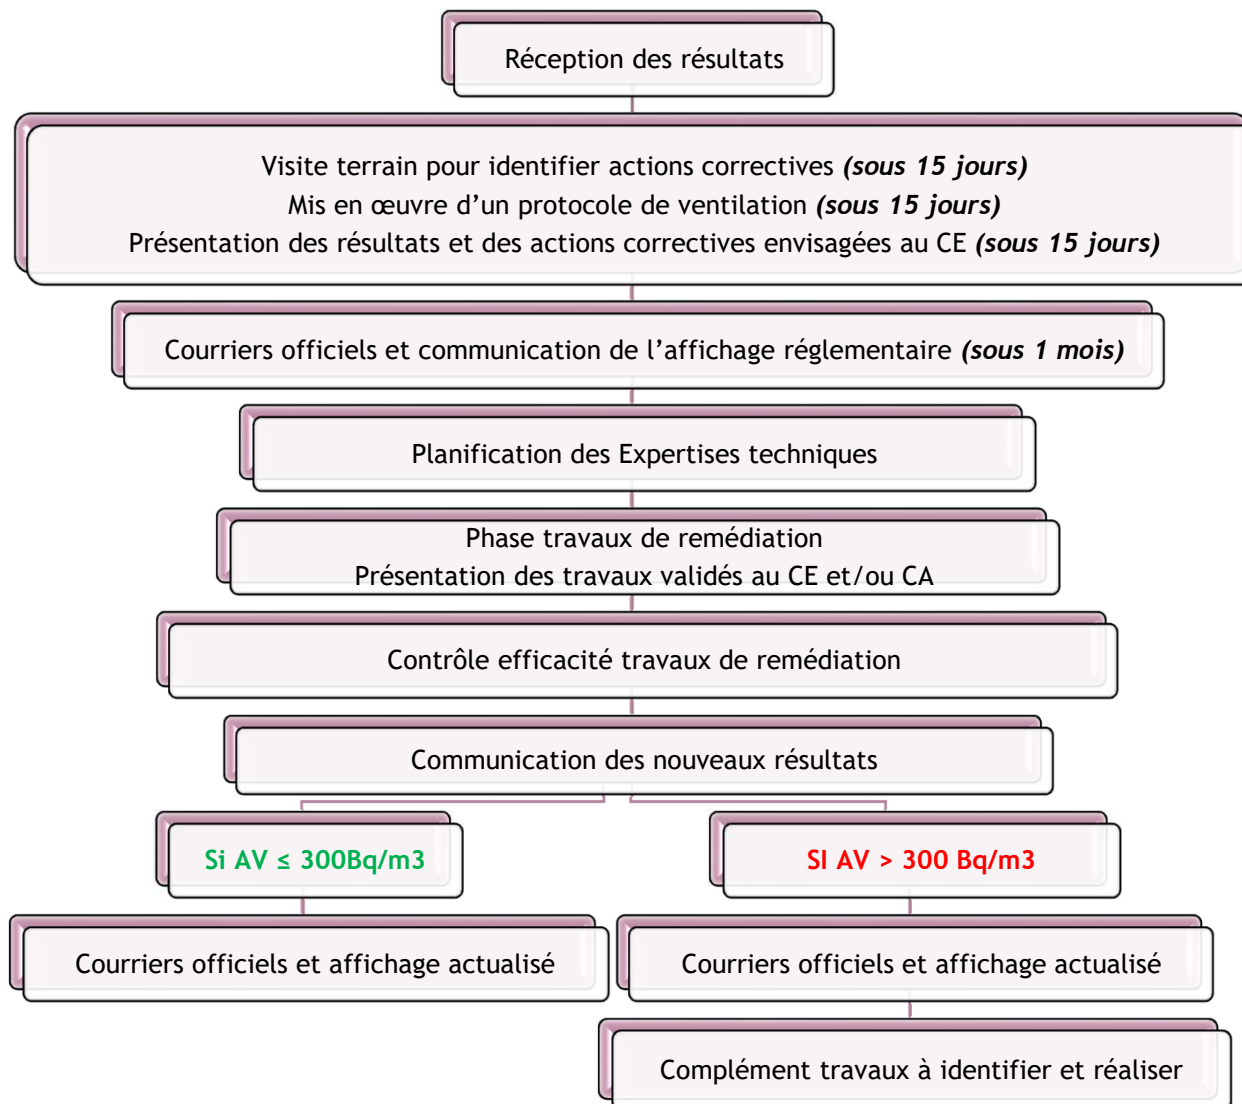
Réception des résultats

Visite terrain pour identifier actions correctives ***(sous 15 jours)***
Mis en œuvre d'un protocole de ventilation ***(sous 15 jours)***
Présentation des résultats et des actions correctives envisagées au CE ***(sous 15 jours)***

Courriers officiels et communication de l'affichage réglementaire ***(sous 1 mois)***

Planification des Expertises techniques

Phase travaux de remédiation
Présentation des travaux validés au CE et/ou CA

Contrôle efficacité travaux de remédiation

Communication des nouveaux résultats

Si AV ≤ 300Bq/m3

SI AV > 300 Bq/m3

Courriers officiels et affichage actualisé

Courriers officiels et affichage actualisé

Complément travaux à identifier et réaliser